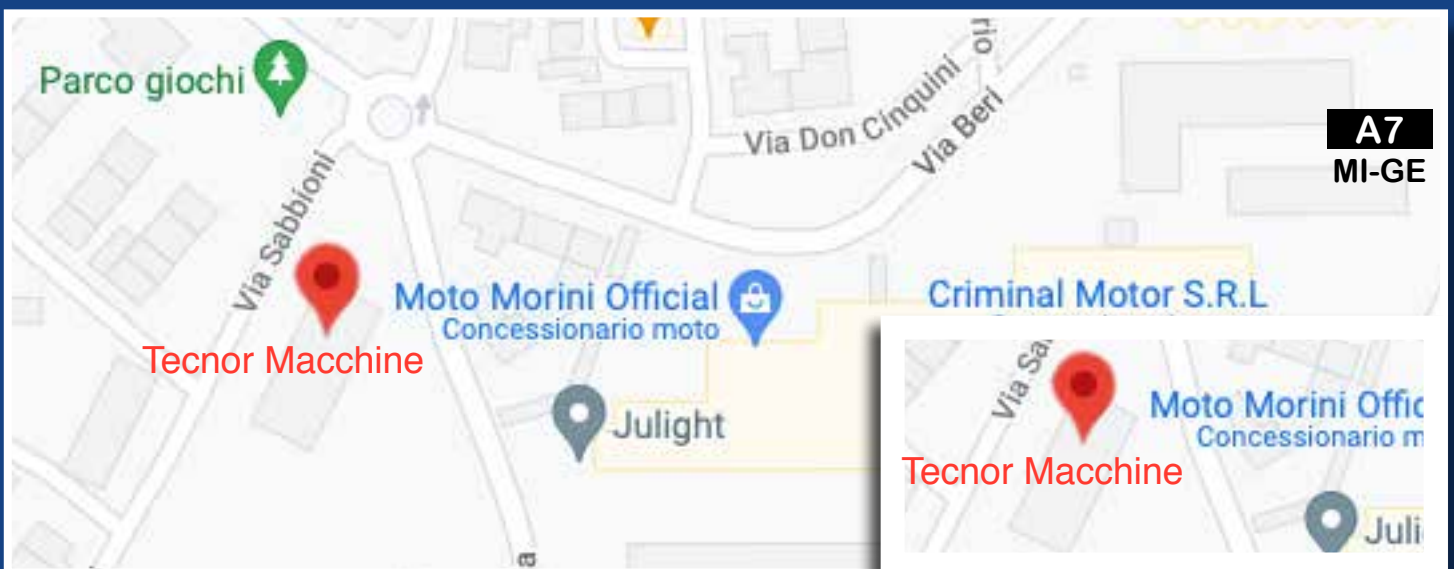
Parco giochi

Via Don Cinquini

rio

Via Beri

A7
MI-GE

Via Sabbioni

Moto Morini Official
Concessionario moto

Criminal Motor S.R.L

Tecnor Macchine

Julight

a

Via Sa

Moto Morini Offic
Concessionario m

Tecnor Macchine

Juli